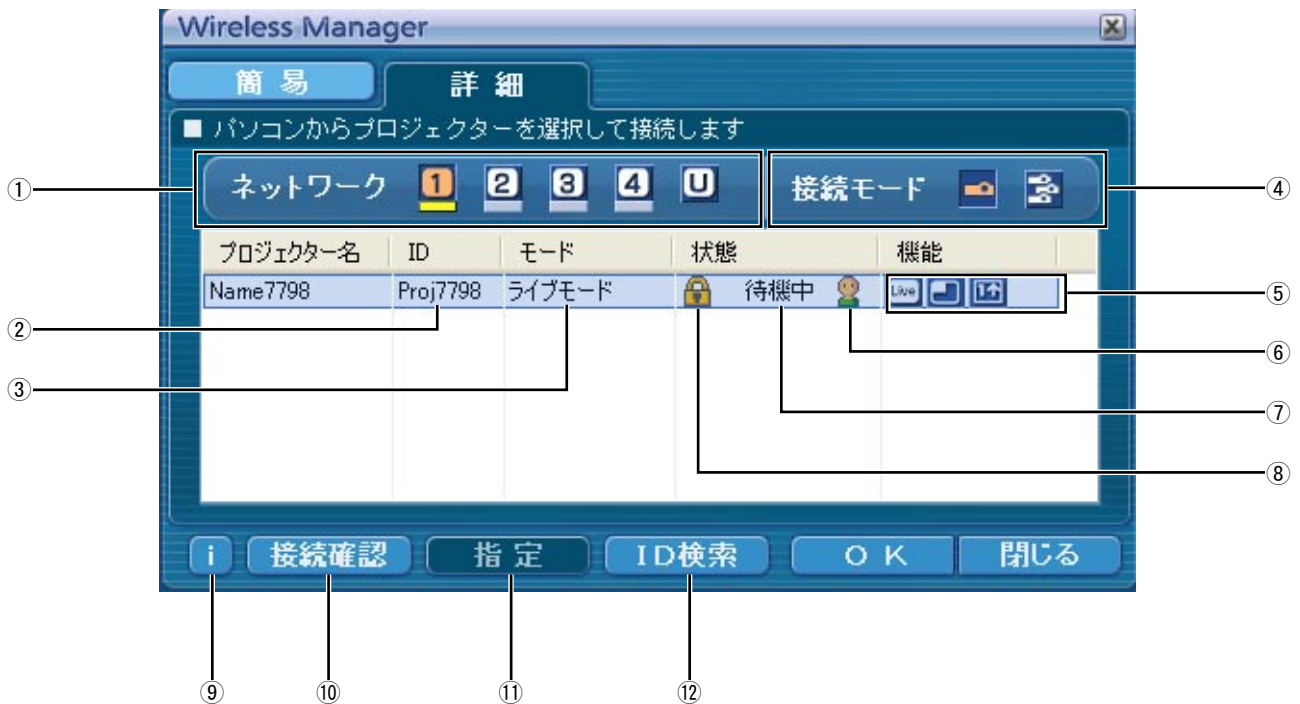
Wireless Manager

簡易

詳細

■ パソコンからプロジェクターを選択して接続します

①

ネットワーク 1 2 3 4 U

接続モード

④

| プロジェクター名 | ID | モード | 状態 | 機能 |
|---|---|---|---|---|
| Name7798 | Proj7798 | ライブモード | 待機中 | Live |

⑤

②

⑥

③

⑦

⑧

i

接続確認

指定

ID検索

O K

閉じる

⑨

⑩

⑪

⑫